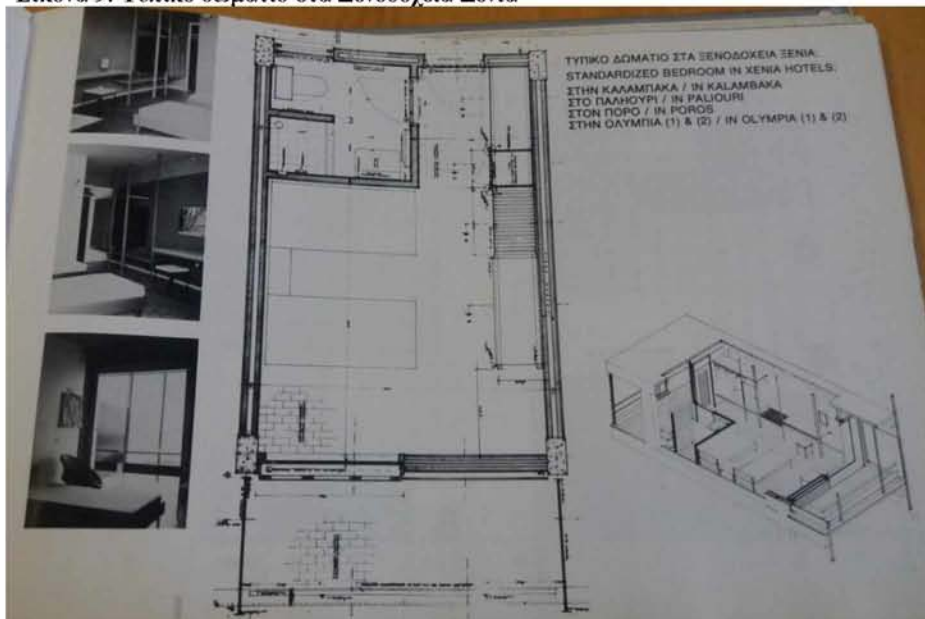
Εικόνα 9. Τυπικό δωμάτιο στα Ξενοδοχεία Ξενία

ΤΥΠΙΚΟ ΔΩΜΑΤΙΟ ΣΤΑ ΞΕΝΟΔΟΧΕΙΑ ΞΕΝΙΑ
STANDARDIZED BEDROOM IN XENIA HOTELS
ΣΤΗΝ ΚΑΛΑΜΠΑΚΑ / IN KALAMBAKA
ΣΤΟ ΠΑΛΗΟΥΡΙ / IN PALIOURI
ΣΤΟΝ ΠΟΡΟ / IN POROS
ΣΤΗΝ ΟΛΥΜΠΙΑ (1) & (2) / IN OLYMPIA (1) & (2)